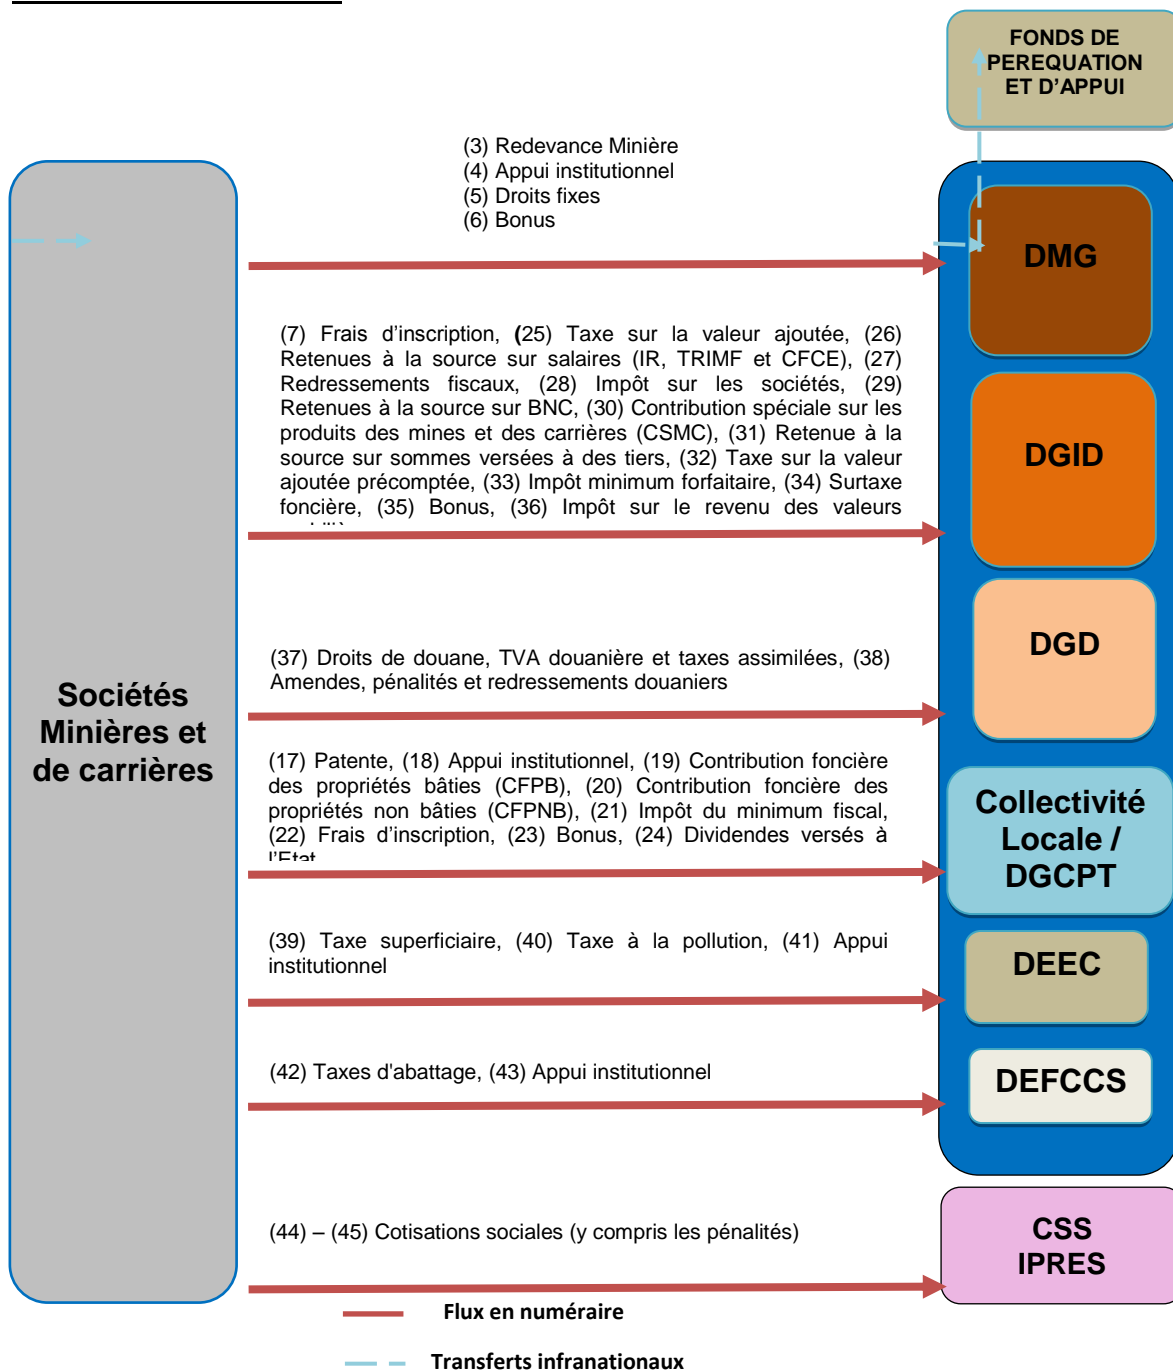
FONDS DE PEREQUATION ET D'APPUI

(3) Redevance Minière
(4) Appui institutionnel
(5) Droits fixes
(6) Bonus

DMG

(7) Frais d'inscription, (25) Taxe sur la valeur ajoutée, (26) Retenues à la source sur salaires (IR, TRIMF et CFCE), (27) Redressements fiscaux, (28) Impôt sur les sociétés, (29) Retenues à la source sur BNC, (30) Contribution spéciale sur les produits des mines et des carrières (CSMC), (31) Retenue à la source sur sommes versées à des tiers, (32) Taxe sur la valeur ajoutée précomptée, (33) Impôt minimum forfaitaire, (34) Surtaxe foncière, (35) Bonus, (36) Impôt sur le revenu des valeurs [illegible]

DGID

DGD

(37) Droits de douane, TVA douanière et taxes assimilées, (38) Amendes, pénalités et redressements douaniers

Sociétés Minières et de carrières

(17) Patente, (18) Appui institutionnel, (19) Contribution foncière des propriétés bâties (CFPB), (20) Contribution foncière des propriétés non bâties (CFPNB), (21) Impôt du minimum fiscal, (22) Frais d'inscription, (23) Bonus, (24) Dividendes versés à l'Etat

Collectivité Locale / DGCPT

(39) Taxe superficiaire, (40) Taxe à la pollution, (41) Appui institutionnel

DEEC

(42) Taxes d'abattage, (43) Appui institutionnel

DEFCCS

(44) – (45) Cotisations sociales (y compris les pénalités)

CSS IPRES

Flux en numéraire

Transferts infranationaux